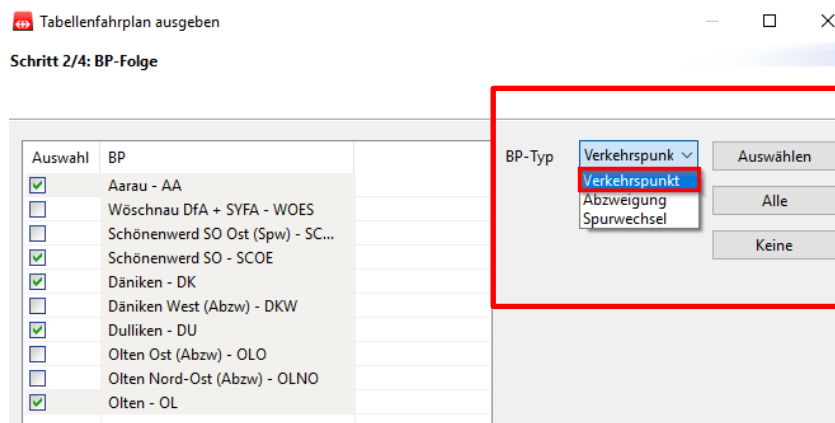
Tabellenfahrplan ausgeben

Schritt 2/4: BP-Folge

| Auswahl | BP |
|---|---|
| ☑ | Aarau - AA |
| ☐ | Wöschnau DfA + SYFA - WOES |
| ☐ | Schönenwerd SO Ost (Spw) - SC... |
| ☑ | Schönenwerd SO - SCOE |
| ☑ | Däniken - DK |
| ☐ | Däniken West (Abzw) - DKW |
| ☑ | Dulliken - DU |
| ☐ | Olten Ost (Abzw) - OLO |
| ☐ | Olten Nord-Ost (Abzw) - OLNO |
| ☑ | Olten - OL |

BP-Typ Verkehrspunk

Verkehrspunkt
Abzweigung
Spurwechsel

Auswählen

Alle

Keine